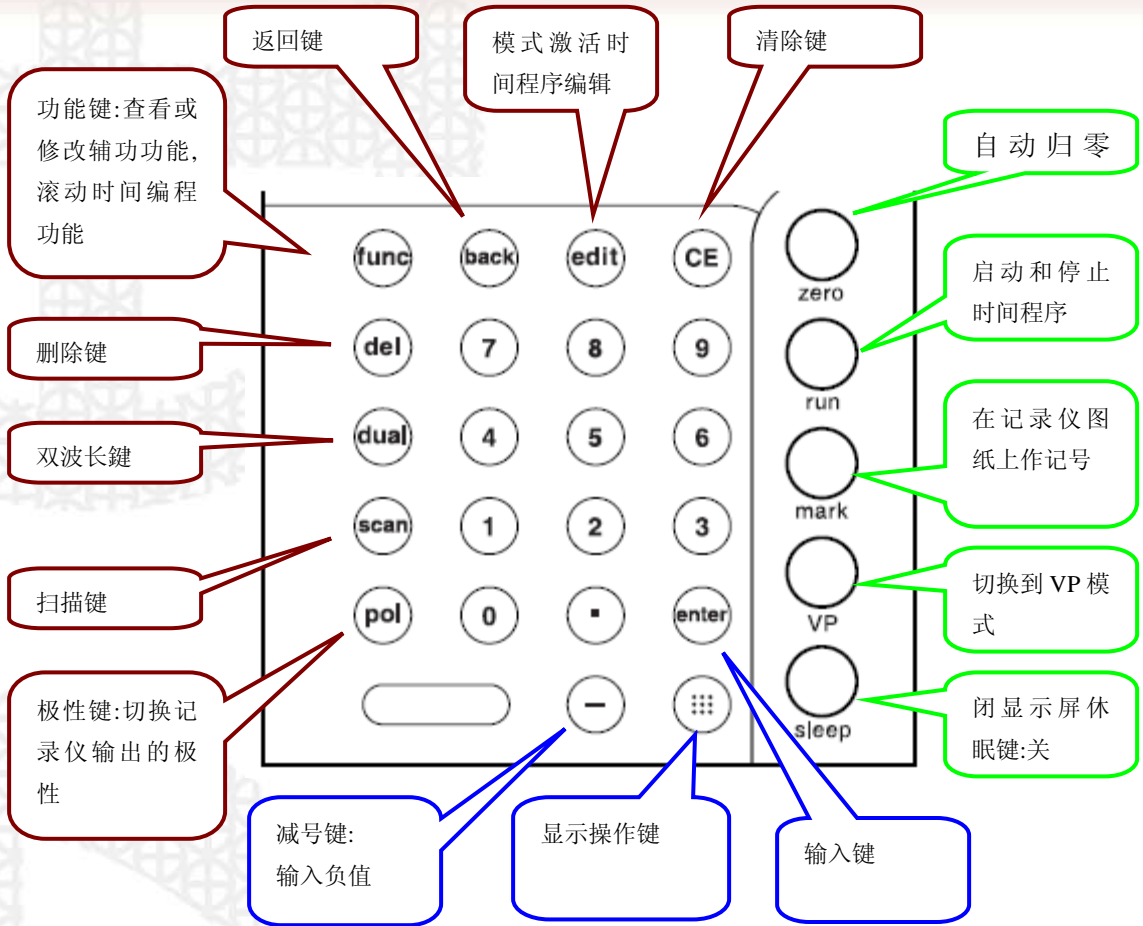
返回键

模式激活时间程序编辑

清除键

功能键:查看或修改辅功功能,滚动时间编程功能

自动归零

func back edit CE

zero

启动和停止时间程序

删除键

del 7 8 9

run

双波长键

dual 4 5 6

在记录仪图纸上作记号

mark

scan 1 2 3

扫描键

切换到VP模式

VP

pol 0 . enter

极性键:切换记录仪输出的极性

– 

闭显示屏休眠键:关

sleep

减号键:输入负值

显示操作键

输入键